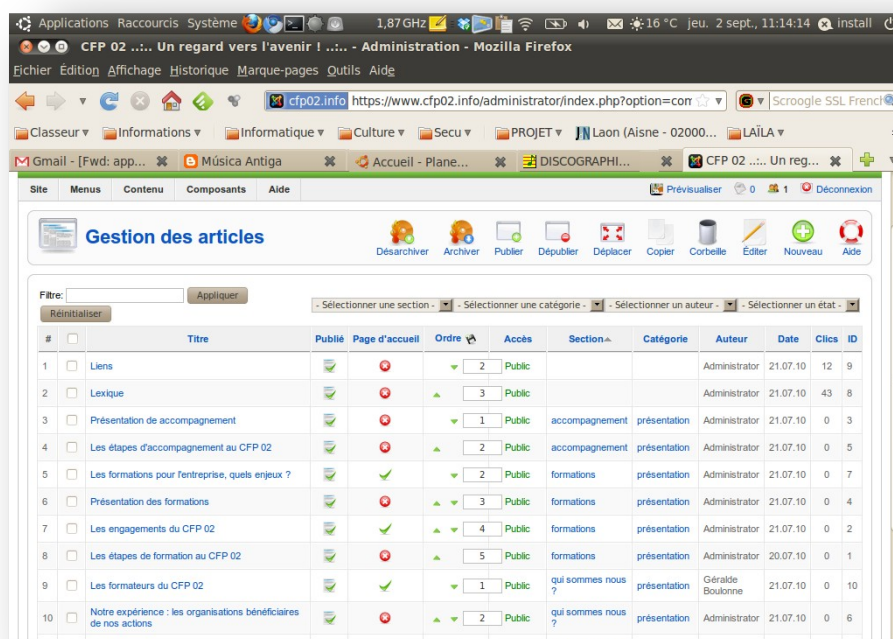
Applications Raccourcis Système 1,87 GHz 16 °C jeu. 2 sept., 11:14:14 install

CFP 02 ..:.. Un regard vers l'avenir ! ..:.. - Administration - Mozilla Firefox

Fichier Édition Affichage Historique Marque-pages Outils Aide

cfp02.info https://www.cfp02.info/administrator/index.php?option=con Scroogle SSL French

Classeur ▾ Informations ▾ Informatique ▾ Culture ▾ Secu ▾ PROJET ▾ Laon (Aisne - 02000... LAÏLA ▾

Gmail - [Fwd: app... Música Antiga Accueil - Plane... DISCOGRAPHI... CFP 02 ..:.. Un reg...

Site Menus Contenu Composants Aide Prévisualiser 0 1 Déconnexion

Gestion des articles

Désarchiver Archiver Publier Dépublier Déplacer Copier Corbeille Éditer Nouveau Aide

Filtre: Appliquer Réinitialiser

- Sélectionner une section - - Sélectionner une catégorie - - Sélectionner un auteur - - Sélectionner un état -

| # | | Titre | Publié | Page d'accueil | Ordre | Accès | Section | Catégorie | Auteur | Date | Clics | ID |
|---|---|---|---|---|---|---|---|---|---|---|---|---|
| 1 | | Liens | | | 2 | Public | | | Administrator | 21.07.10 | 12 | 9 |
| 2 | | Lexique | | | 3 | Public | | | Administrator | 21.07.10 | 43 | 8 |
| 3 | | Présentation de accompagnement | | | 1 | Public | accompagnement | présentation | Administrator | 21.07.10 | 0 | 3 |
| 4 | | Les étapes d'accompagnement au CFP 02 | | | 2 | Public | accompagnement | présentation | Administrator | 21.07.10 | 0 | 5 |
| 5 | | Les formations pour l'entreprise, quels enjeux ? | | | 2 | Public | formations | présentation | Administrator | 21.07.10 | 0 | 7 |
| 6 | | Présentation des formations | | | 3 | Public | formations | présentation | Administrator | 21.07.10 | 0 | 4 |
| 7 | | Les engagements du CFP 02 | | | 4 | Public | formations | présentation | Administrator | 21.07.10 | 0 | 2 |
| 8 | | Les étapes de formation au CFP 02 | | | 5 | Public | formations | présentation | Administrator | 20.07.10 | 0 | 1 |
| 9 | | Les formateurs du CFP 02 | | | 1 | Public | qui sommes nous ? | présentation | Géralde Boulonne | 21.07.10 | 0 | 10 |
| 10 | | Notre expérience : les organisations bénéficiaires de nos actions | | | 2 | Public | qui sommes nous ? | présentation | Administrator | 21.07.10 | 0 | 6 |